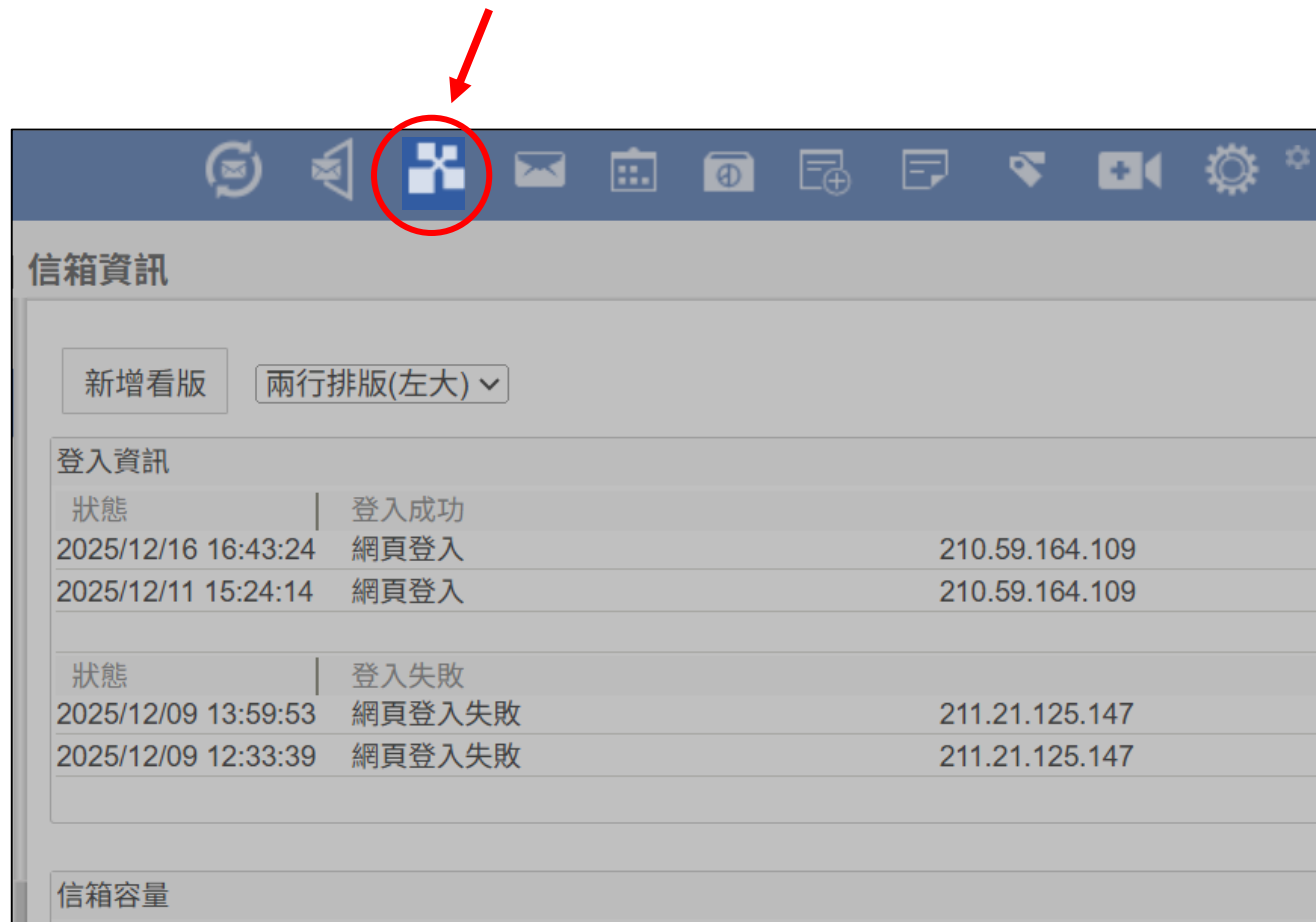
信箱資訊

新增看版

兩行排版(左大)

登入資訊

| 狀態 | 登入成功 | |
|---|---|---|
| 2025/12/16 16:43:24 | 網頁登入 | 210.59.164.109 |
| 2025/12/11 15:24:14 | 網頁登入 | 210.59.164.109 |

| 狀態 | 登入失敗 | |
|---|---|---|
| 2025/12/09 13:59:53 | 網頁登入失敗 | 211.21.125.147 |
| 2025/12/09 12:33:39 | 網頁登入失敗 | 211.21.125.147 |

信箱容量